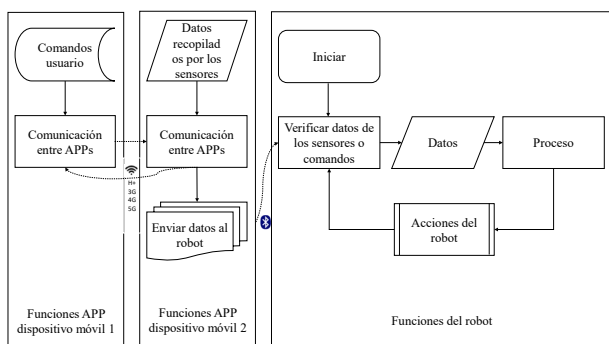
Comandos usuario

Comunicación entre APPs

H+
3G
4G
5G

Funciones APP dispositivo móvil 1

Datos recopilados por los sensores

Comunicación entre APPs

Enviar datos al robot

Funciones APP dispositivo móvil 2

Iniciar

Verificar datos de los sensores o comandos

Datos

Proceso

Acciones del robot

Funciones del robot